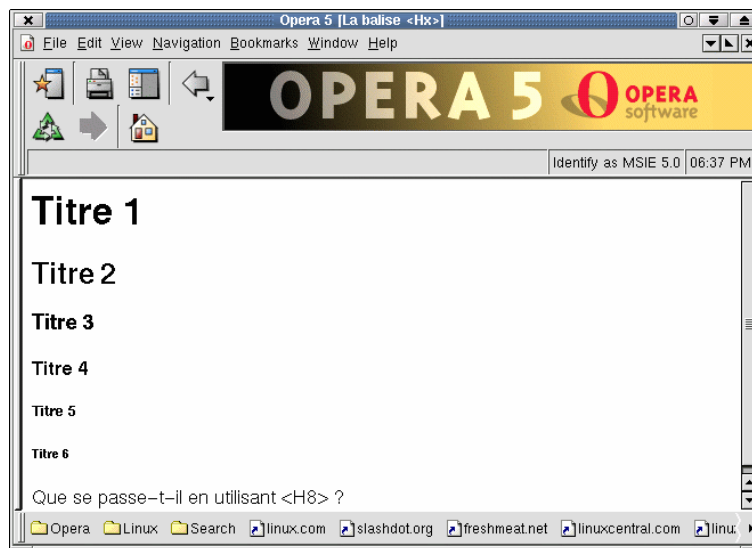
Opera 5 [La balise <Hx>]

File Edit View Navigation Bookmarks Window Help

OPERA 5 OPERA software

Identify as MSIE 5.0 06:37 PM

Titre 1

Titre 2

Titre 3

Titre 4

Titre 5

Titre 6

Que se passe-t-il en utilisant <H8> ?

Opera Linux Search linux.com slashdot.org freshmeat.net linuxcentral.com linu